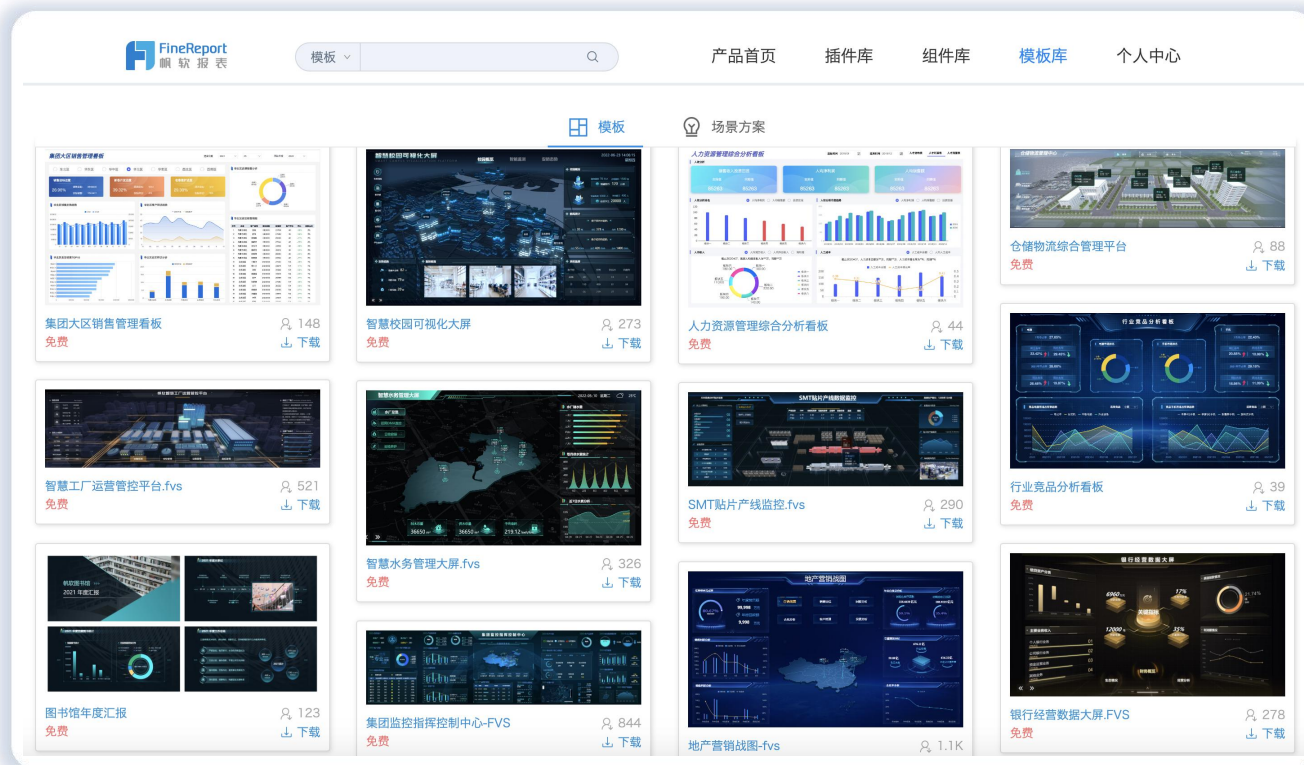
FineReport
帆软报表

模板

产品首页 插件库 组件库 模板库 个人中心

模板 场景方案

集团大区销售管理看板
148
免费 下载

智慧校园可视化大屏
273
免费 下载

人力资源管理综合分析看板
44
免费 下载

仓储物流综合管理平台
88
免费 下载

智慧工厂运营管控平台.fvs
521
免费 下载

智慧水务管理大屏.fvs
326
免费 下载

SMT贴片产线监控.fvs
290
免费 下载

行业竞品分析看板
39
免费 下载

图书馆年度汇报
123
免费 下载

集团监控指挥控制中心-FVS
844
免费 下载

地产营销战图-fvs
1.1K

银行经营数据大屏.FVS
278
免费 下载